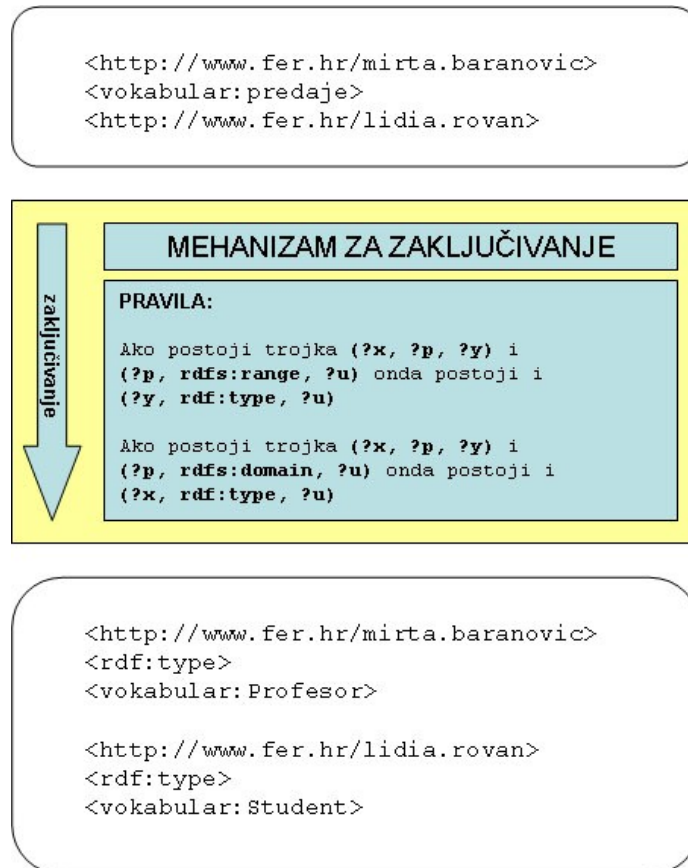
<http://www.fer.hr/mirta.baranovic>
<vokabular:predaje>
<http://www.fer.hr/lidia.rovan>

zaključivanje

MEHANIZAM ZA ZAKLJUČIVANJE

PRAVILA:

Ako postoji trojka **(?x, ?p, ?y)** i **(?p, rdfs:range, ?u)** onda postoji i **(?y, rdf:type, ?u)**

Ako postoji trojka **(?x, ?p, ?y)** i **(?p, rdfs:domain, ?u)** onda postoji i **(?x, rdf:type, ?u)**

<http://www.fer.hr/mirta.baranovic>
<rdf:type>
<vokabular:Profesor>

<http://www.fer.hr/lidia.rovan>
<rdf:type>
<vokabular:Student>